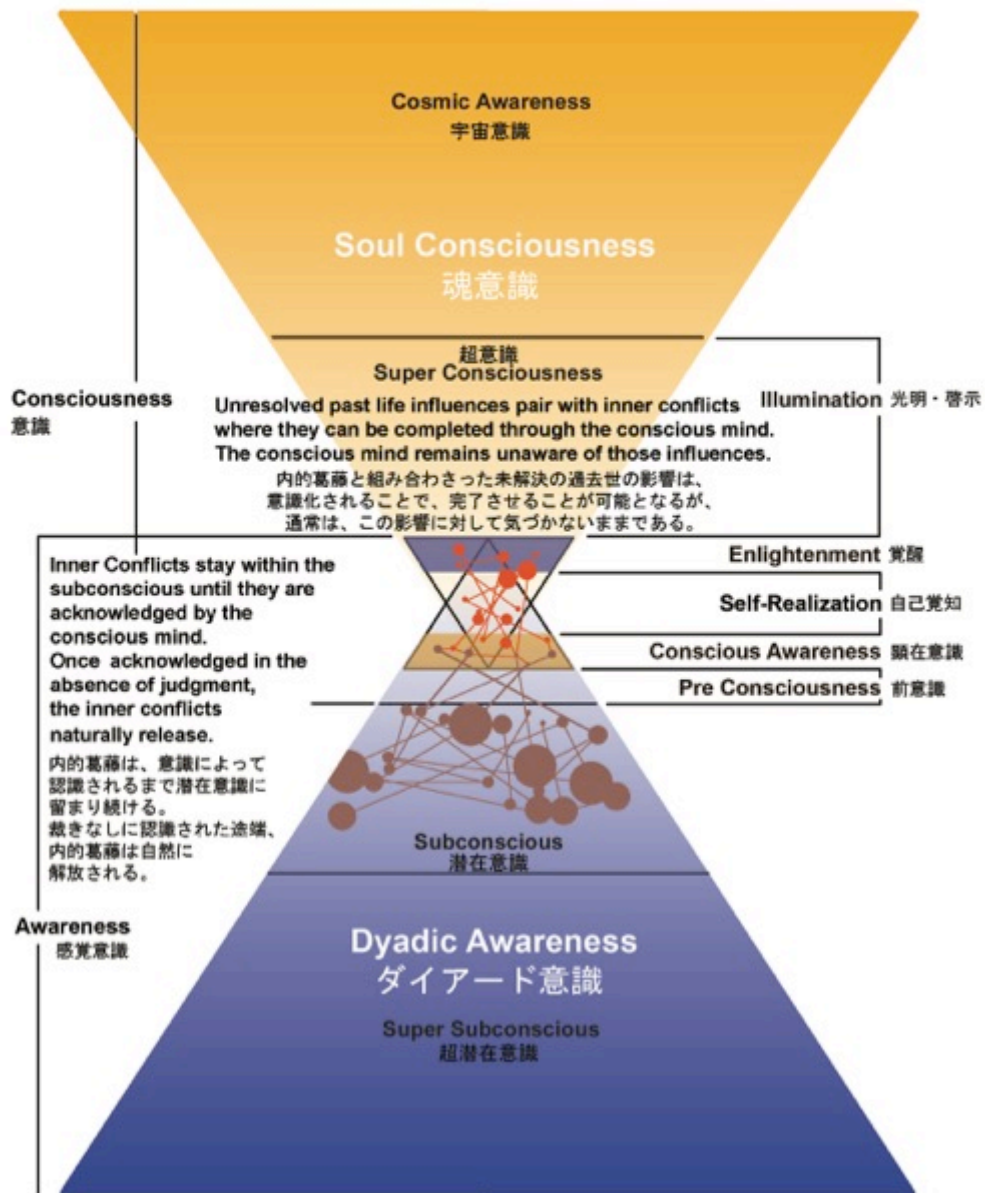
Cosmic Awareness
宇宙意識

Soul Consciousness
魂意識

超意識
Super Consciousness

Consciousness
意識

Unresolved past life influences pair with inner conflicts where they can be completed through the conscious mind. The conscious mind remains unaware of those influences.
内的葛藤と組み合わさった未解決の過去世の影響は、意識化されることで、完了させることが可能となるが、通常は、この影響に対して気づかないままである。

Illumination 光明・啓示

Inner Conflicts stay within the subconscious until they are acknowledged by the conscious mind.
Once acknowledged in the absence of judgment, the inner conflicts naturally release.
内的葛藤は、意識によって認識されるまで潜在意識に留まり続ける。
裁きなしに認識された途端、内的葛藤は自然に解放される。

Enlightenment 覚醒
Self-Realization 自己覚知
Conscious Awareness 顕在意識
Pre Consciousness 前意識

Subconscious
潜在意識

Awareness
感覚意識

Dyadic Awareness
ダイアード意識

Super Subconscious
超潜在意識